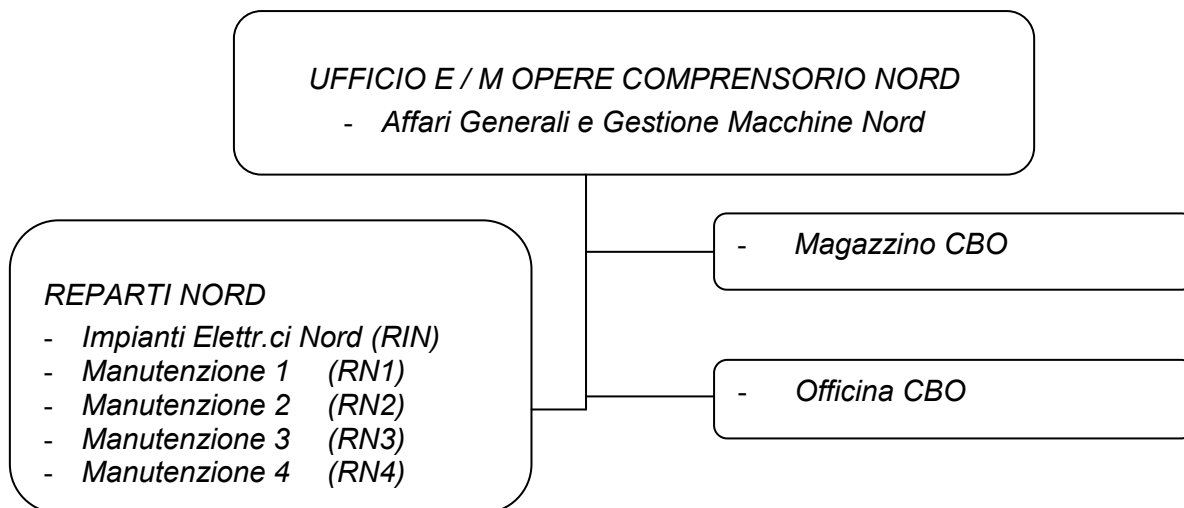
UFFICIO E / M OPERE COMPRENSORIO NORD
- Affari Generali e Gestione Macchine Nord

REPARTI NORD
- Impianti Elettr.ci Nord (RIN)
- Manutenzione 1 (RN1)
- Manutenzione 2 (RN2)
- Manutenzione 3 (RN3)
- Manutenzione 4 (RN4)

- Magazzino CBO

- Officina CBO